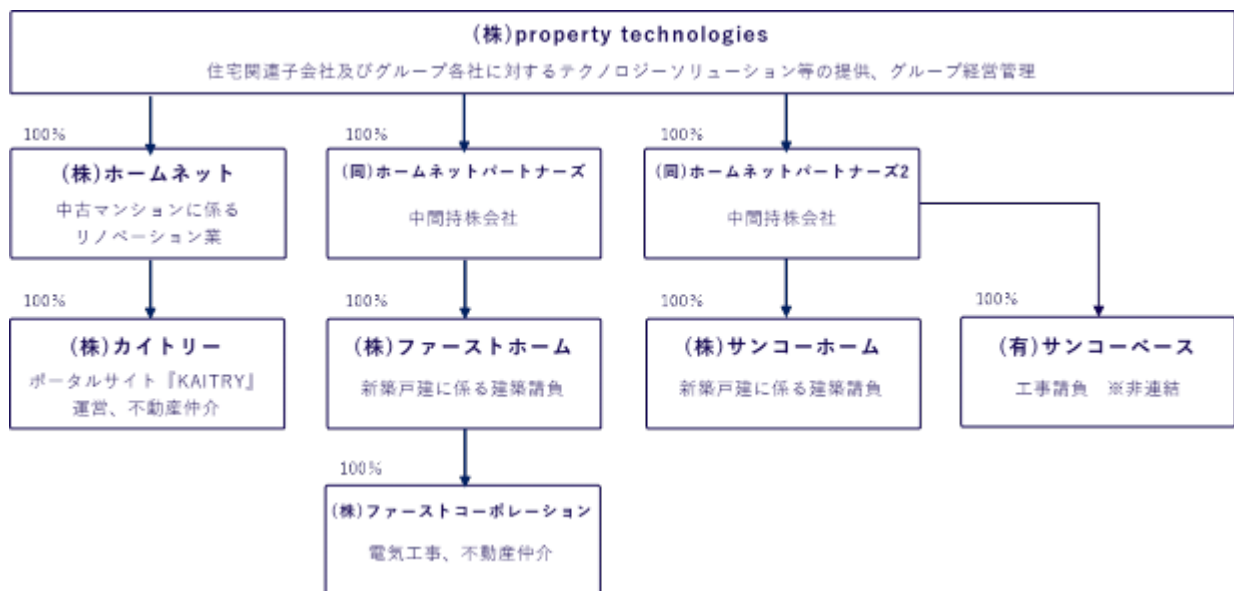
(株)property technologies
住宅関連子会社及びグループ各社に対するテクノロジーソリューション等の提供、グループ経営管理

100%
(株)ホームネット
中古マンションに係るリノベーション業

100%
(同)ホームネットパートナーズ
中間持株会社

100%
(同)ホームネットパートナーズ2
中間持株会社

100%
(株)カイトリー
ポータルサイト『KAITRY』運営、不動産仲介

100%
(株)ファーストホーム
新築戸建に係る建築請負

100%
(株)サンコーホーム
新築戸建に係る建築請負

100%
(有)サンコーベース
工事請負　※非連結

100%
(株)ファーストコーポレーション
電気工事、不動産仲介